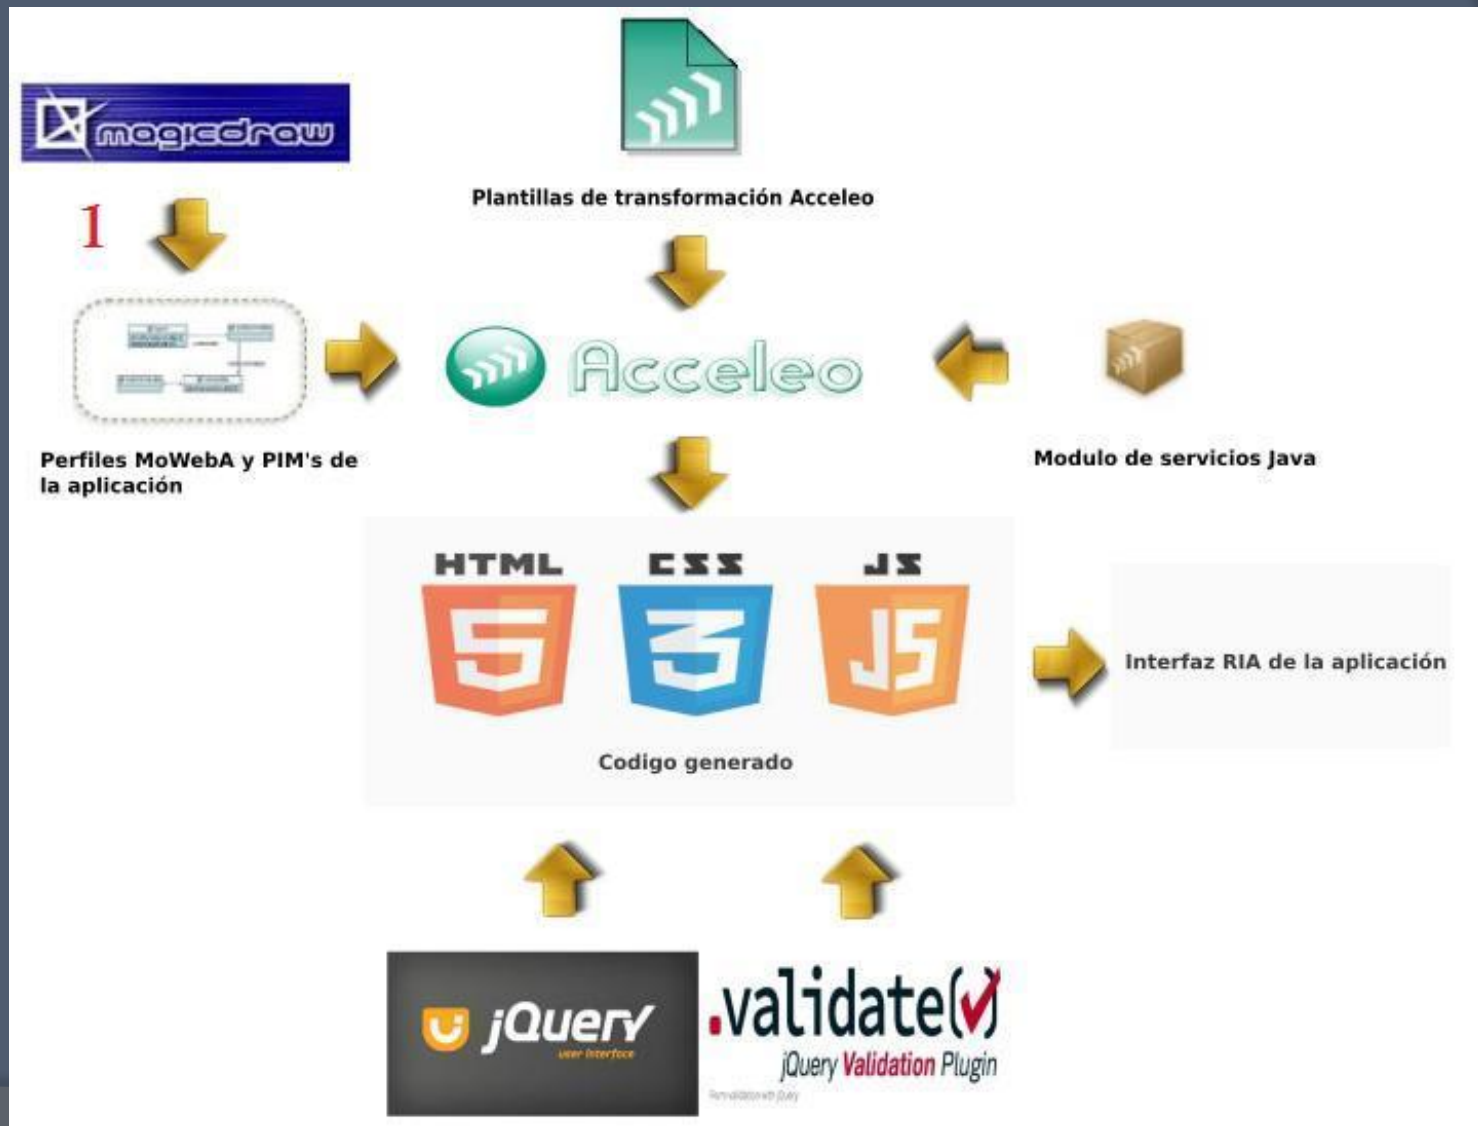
magicdraw

1

Plantillas de transformación Acceleo

Acceleo

Perfiles MoWebA y PIM's de la aplicación

Modulo de servicios Java

HTML CSS JS

5 3 JS

Codigo generado

Interfaz RIA de la aplicación

jQuery user interface

.validate()

jQuery Validation Plugin

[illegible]